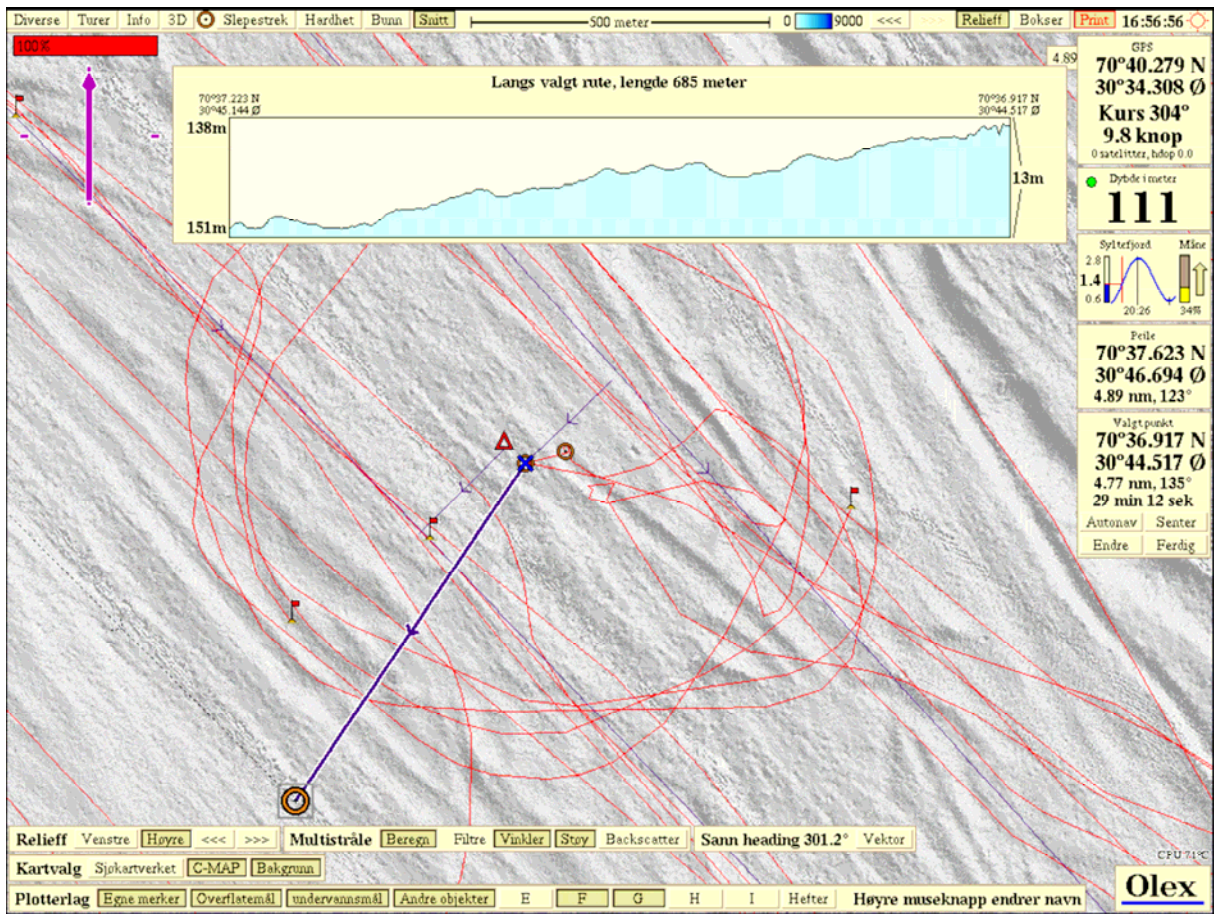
Diverse Turer Info 3D Slepestrek Hardhet Bunn Snitt 500 meter 0 9000 <<< >>> Relieff Bokser Print 16:56:56

100%

4.89

Langs valgt rute, lengde 685 meter

70°37.223 N
30°45.144 Ø

70°36.917 N
30°44.517 Ø

138m

151m

13m

GPS
70°40.279 N
30°34.308 Ø
Kurs 304°
9.8 knop
0 satelitter, hdop 0.0

Dybde i meter
111

Syltefjord
Måne
2.8
1.4
0.6
20:26
34%

Peile
70°37.623 N
30°46.694 Ø
4.89 nm, 123°

Valgt punkt
70°36.917 N
30°44.517 Ø
4.77 nm, 135°
29 min 12 sek

Autonav Senter
Endre Ferdig

Relieff Venstre Høyre <<< >>> Multistråle Beregn Filtre Vinkler Støy Backscatter Sann heading 301.2° Vektor

CPU 71%

Kartvalg Sjøkartverket C-MAP Bakgrunn

Plotterlag Egne merker Overflatemål undervannsmål Andre objekter E F G H I Hefter Høyre museknapp endrer navn

Olex